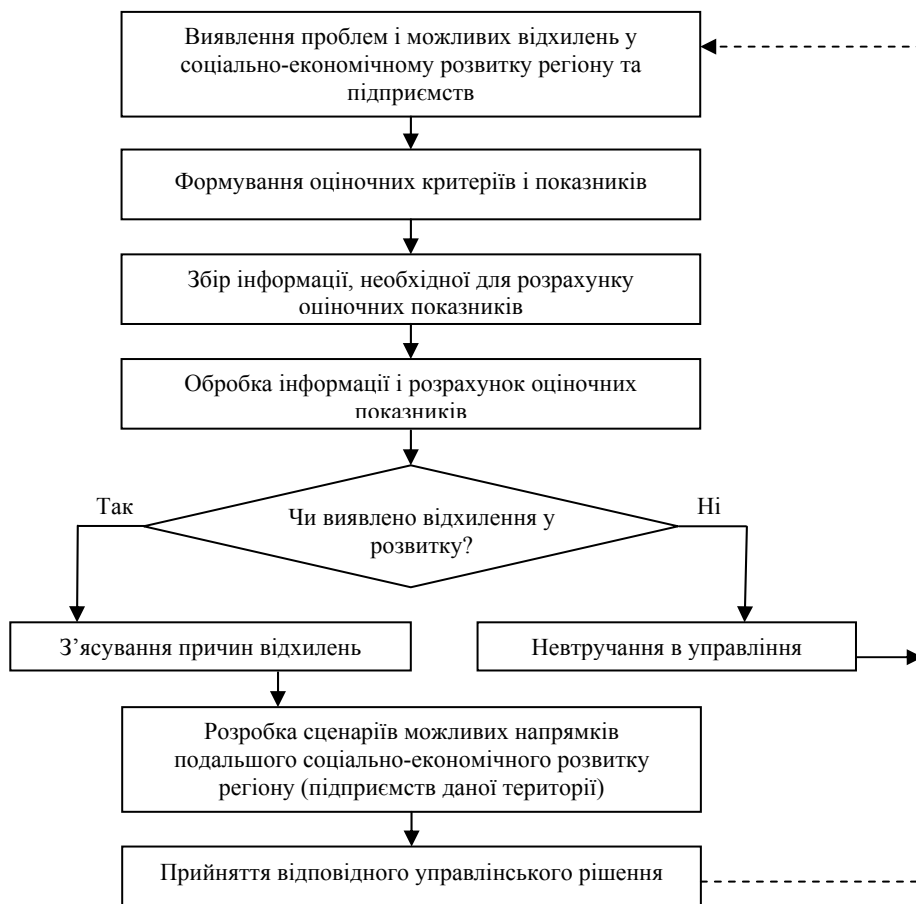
Виявлення проблем і можливих відхилень у соціально-економічному розвитку регіону та підприємств

Формування оціночних критеріїв і показників

Збір інформації, необхідної для розрахунку оціночних показників

Обробка інформації і розрахунок оціночних показників

Так

Чи виявлено відхилення у розвитку?

Ні

З'ясування причин відхилень

Невтручання в управління

Розробка сценаріїв можливих напрямків подальшого соціально-економічного розвитку регіону (підприємств даної території)

Прийняття відповідного управлінського рішення